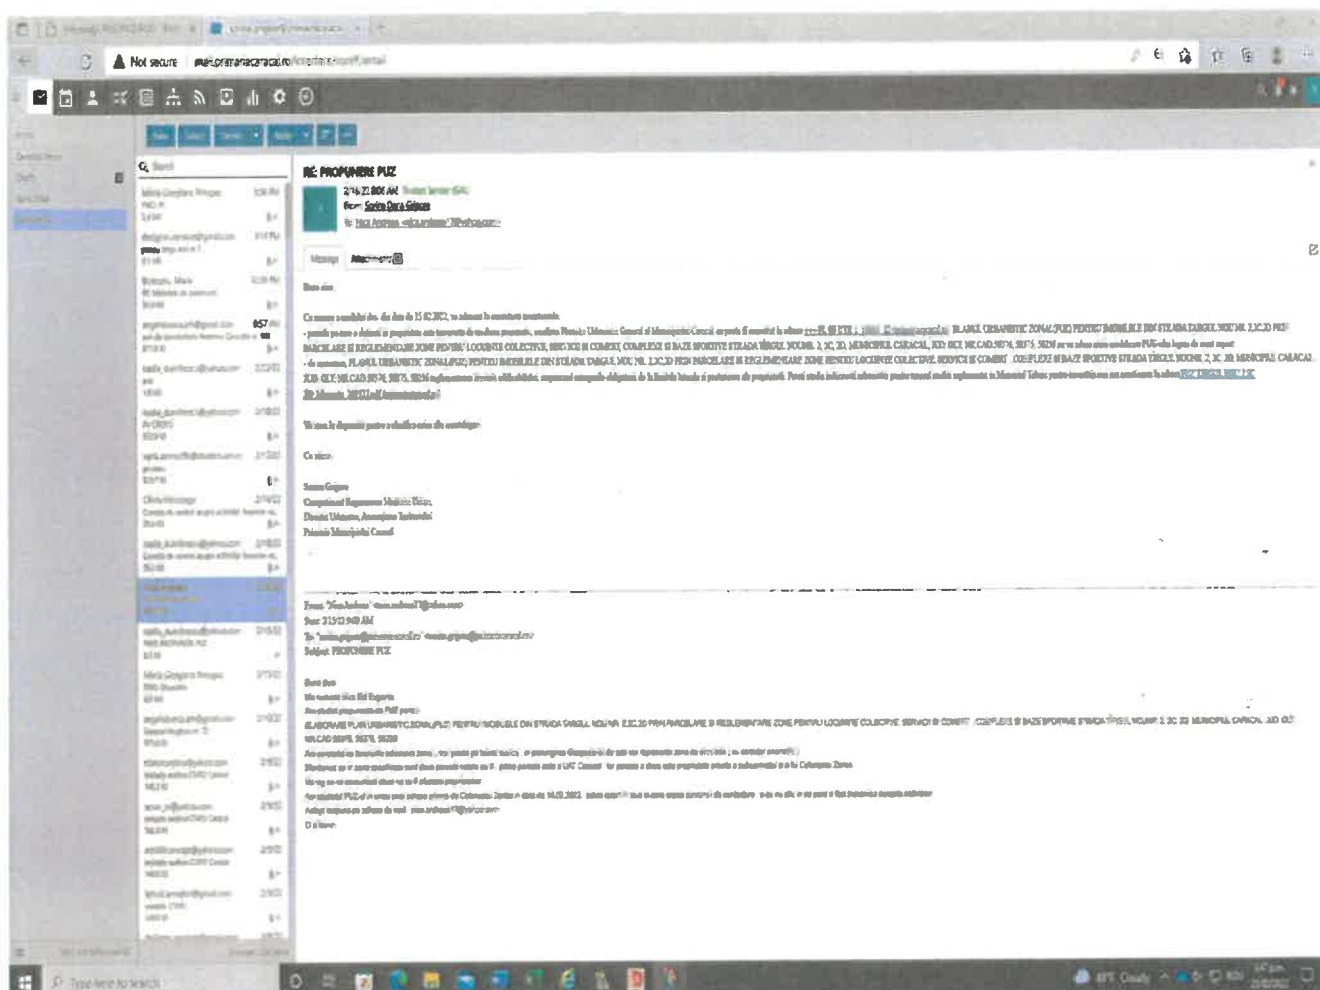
Not secure | mail.primariacaracal.ro

RE: PROPUNERE PUZ

From: Sorina Oana Grigore

Message | Attachments

Buna ziua

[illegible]

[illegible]

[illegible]

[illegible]

Cu stima,

Sorina Grigore
Compartiment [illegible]
Directia Urbanism, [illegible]
Primaria Municipiului Caracal

From: "Nica Andreea" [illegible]
Sent: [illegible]
To: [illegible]
Subject: PROPUNERE PUZ

Buna ziua

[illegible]

ELABORARE PLAN URBANISTIC ZONAL (PUZ) PENTRU IMOBILELE DIN STRADA TARGUL NOU NR. 2,3C,3D PRIN PARCELARE SI REGLEMENTARE ZONE PENTRU LOCUINTE COLECTIVE, SERVICII SI COMERT, COMPLEXE SI BAZE SPORTIVE STRADA TARGUL NOU NR. 2, 3C, 3D MUNICIPIUL CARACAL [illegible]

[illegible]

O zi buna

Type here to search